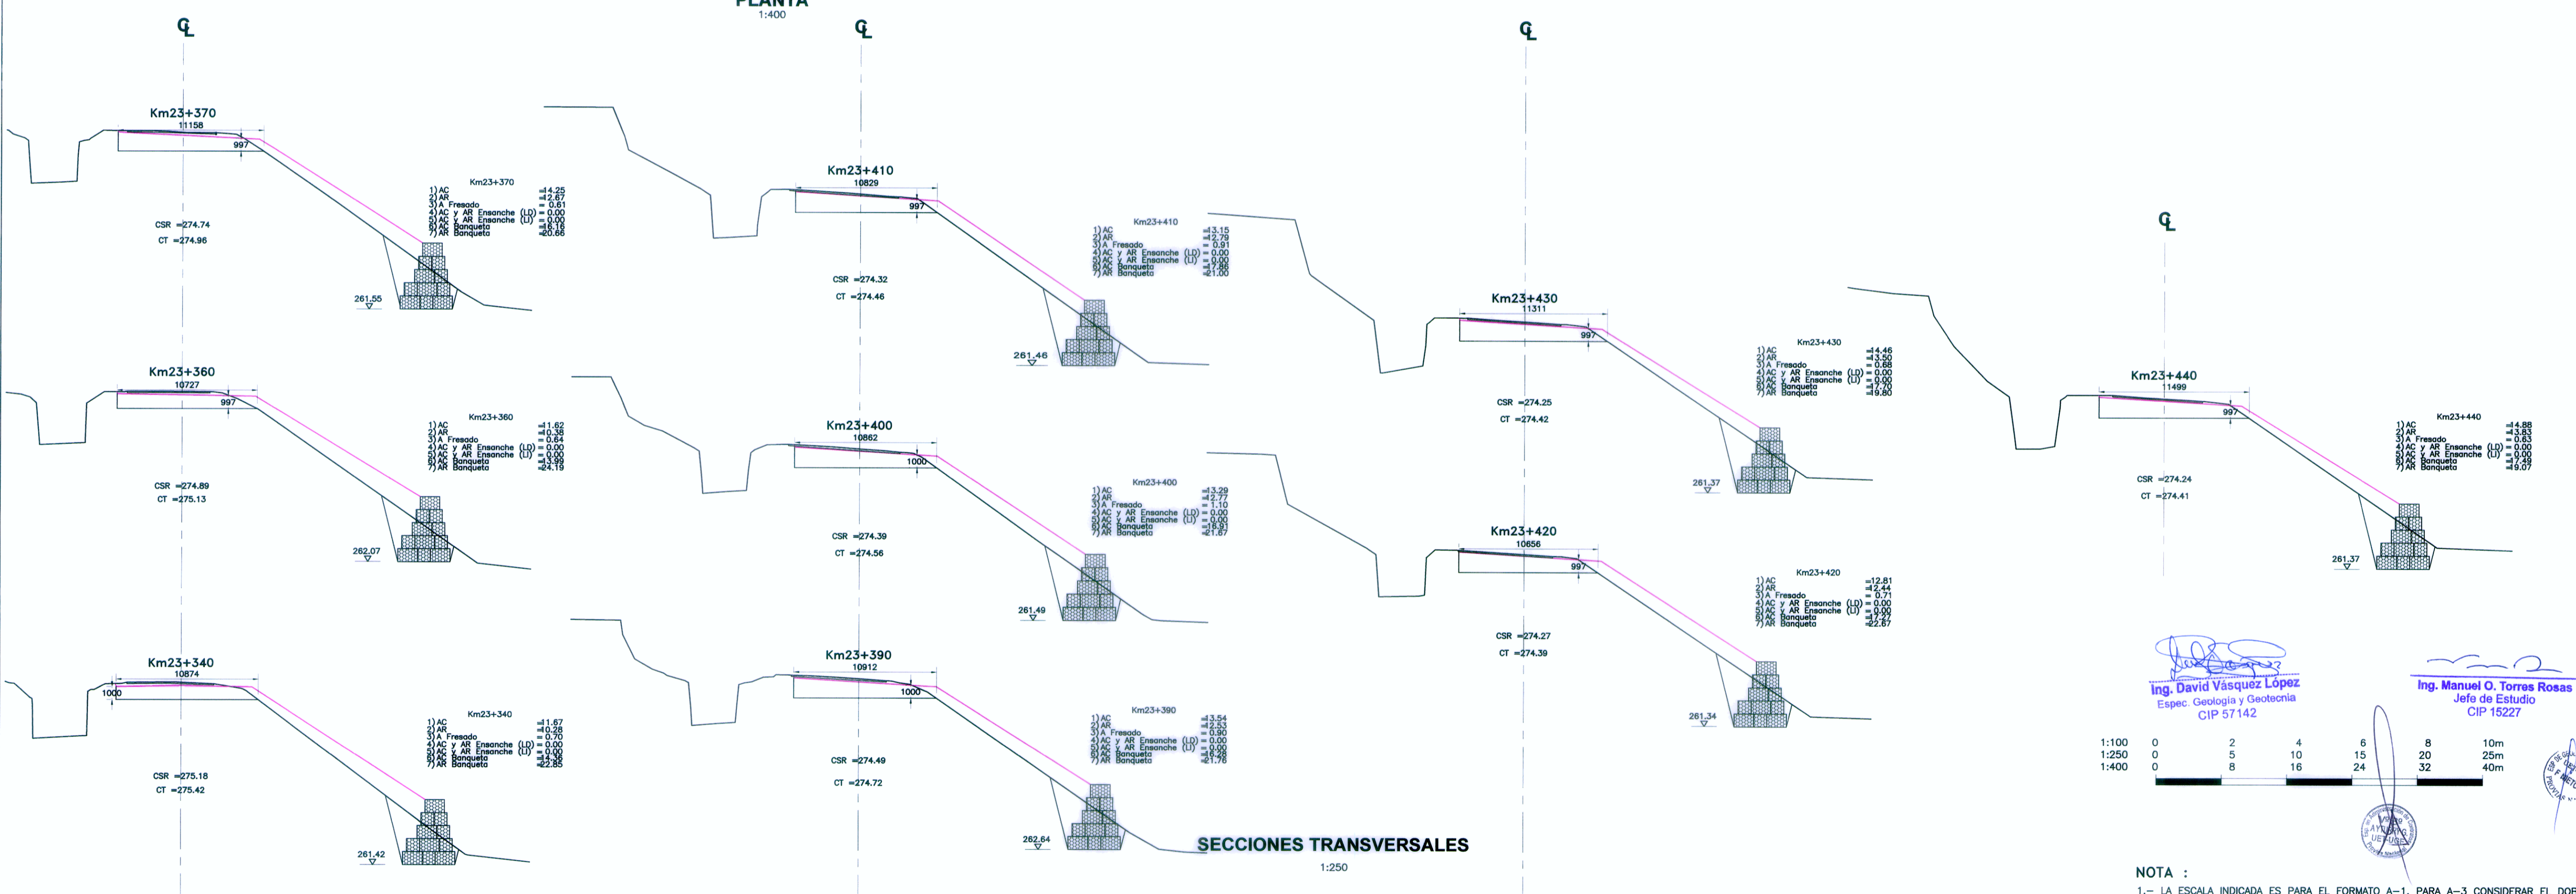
PLANTA
1:400

CL

Km23+370
11158
997
Km23+370
1) AC =14.25
2) AR =12.67
3) A Fresado = 0.61
4) AC y AR Ensanche (LD) = 0.00
5) AC y AR Ensanche (LI) = 0.00
6) AC Banqueta =16.16
7) AR Banqueta =20.66
CSR =274.74
CT =274.96
261.55

Km23+360
10727
997
Km23+360
1) AC =11.62
2) AR =10.38
3) A Fresado = 0.64
4) AC y AR Ensanche (LD) = 0.00
5) AC y AR Ensanche (LI) = 0.00
6) AC Banqueta =13.99
7) AR Banqueta =24.19
CSR =274.89
CT =275.13
262.07

Km23+340
10874
1000
Km23+340
1) AC =11.67
2) AR =10.28
3) A Fresado = 0.70
4) AC y AR Ensanche (LD) = 0.00
5) AC y AR Ensanche (LI) = 0.00
6) AC Banqueta =14.36
7) AR Banqueta =22.85
CSR =275.18
CT =275.42
261.42

CL

Km23+410
10829
997
Km23+410
1) AC =13.15
2) AR =12.79
3) A Fresado = 0.91
4) AC y AR Ensanche (LD) = 0.00
5) AC y AR Ensanche (LI) = 0.00
6) AC Banqueta =17.86
7) AR Banqueta =21.00
CSR =274.32
CT =274.46
261.46

Km23+400
10862
1000
Km23+400
1) AC =13.29
2) AR =12.77
3) A Fresado = 1.10
4) AC y AR Ensanche (LD) = 0.00
5) AC y AR Ensanche (LI) = 0.00
6) AC Banqueta =16.91
7) AR Banqueta =21.67
CSR =274.39
CT =274.56
261.49

Km23+390
10912
1000
Km23+390
1) AC =13.54
2) AR =12.53
3) A Fresado = 0.90
4) AC y AR Ensanche (LD) = 0.00
5) AC y AR Ensanche (LI) = 0.00
6) AC Banqueta =16.28
7) AR Banqueta =21.76
CSR =274.49
CT =274.72
262.64

SECCIONES TRANSVERSALES
1:250

CL

Km23+430
11311
997
Km23+430
1) AC =14.46
2) AR =13.50
3) A Fresado = 0.68
4) AC y AR Ensanche (LD) = 0.00
5) AC y AR Ensanche (LI) = 0.00
6) AC Banqueta =17.70
7) AR Banqueta =19.80
CSR =274.25
CT =274.42
261.37

Km23+420
10656
997
Km23+420
1) AC =12.81
2) AR =12.44
3) A Fresado = 0.71
4) AC y AR Ensanche (LD) = 0.00
5) AC y AR Ensanche (LI) = 0.00
6) AC Banqueta =17.27
7) AR Banqueta =22.67
CSR =274.27
CT =274.39
261.34

CL

Km23+440
11499
997
Km23+440
1) AC =14.88
2) AR =13.83
3) A Fresado = 0.63
4) AC y AR Ensanche (LD) = 0.00
5) AC y AR Ensanche (LI) = 0.00
6) AC Banqueta =17.49
7) AR Banqueta =19.07
CSR =274.24
CT =274.41
261.37

Ing. David Vásquez López
Espec. Geología y Geotecnia
CIP 57142

Ing. Manuel O. Torres Rosas
Jefe de Estudio
CIP 15227

| 1:100 | 0 | 2 | 4 | 6 | 8 | 10m |
| 1:250 | 0 | 5 | 10 | 15 | 20 | 25m |
| 1:400 | 0 | 8 | 16 | 24 | 32 | 40m |

NOTA :
1.– LA ESCALA INDICADA ES PARA EL FORMATO A–1, PARA A–3 CONSIDERAR EL DOE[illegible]